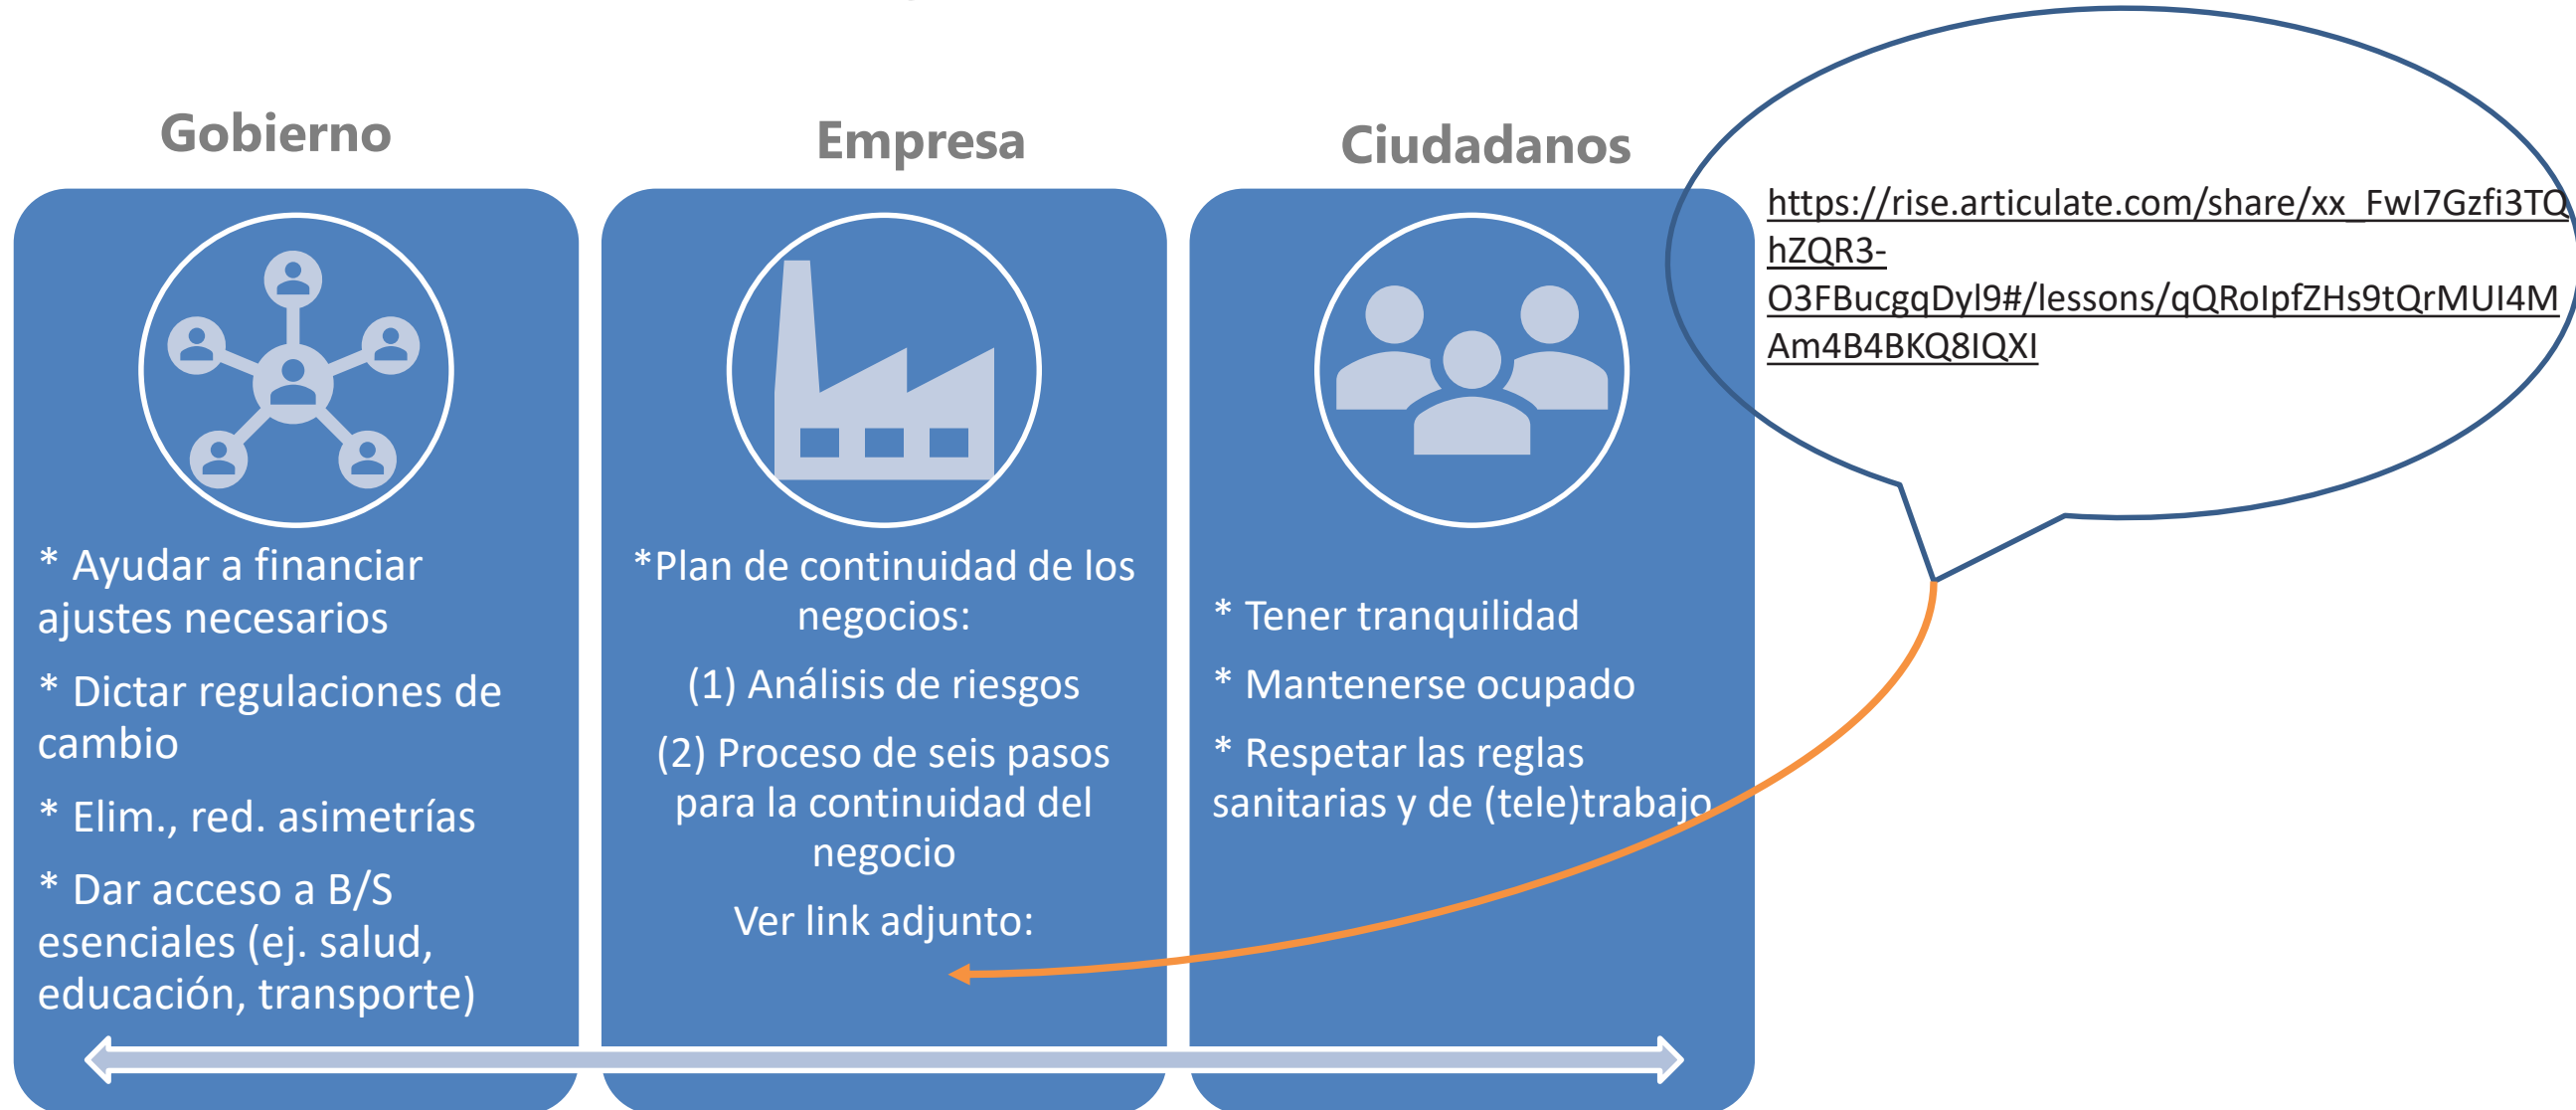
Gobierno

* Ayudar a financiar ajustes necesarios

* Dictar regulaciones de cambio

* Elim., red. asimetrías

* Dar acceso a B/S esenciales (ej. salud, educación, transporte)

Empresa

*Plan de continuidad de los negocios:

(1) Análisis de riesgos

(2) Proceso de seis pasos para la continuidad del negocio

Ver link adjunto:

Ciudadanos

* Tener tranquilidad

* Mantenerse ocupado

* Respetar las reglas sanitarias y de (tele)trabajo

https://rise.articulate.com/share/xx_FwI7Gzfi3TQhZQR3-O3FBucgqDyl9#/lessons/qQRoIpfZHs9tQrMUI4MAm4B4BKQ8IQXI